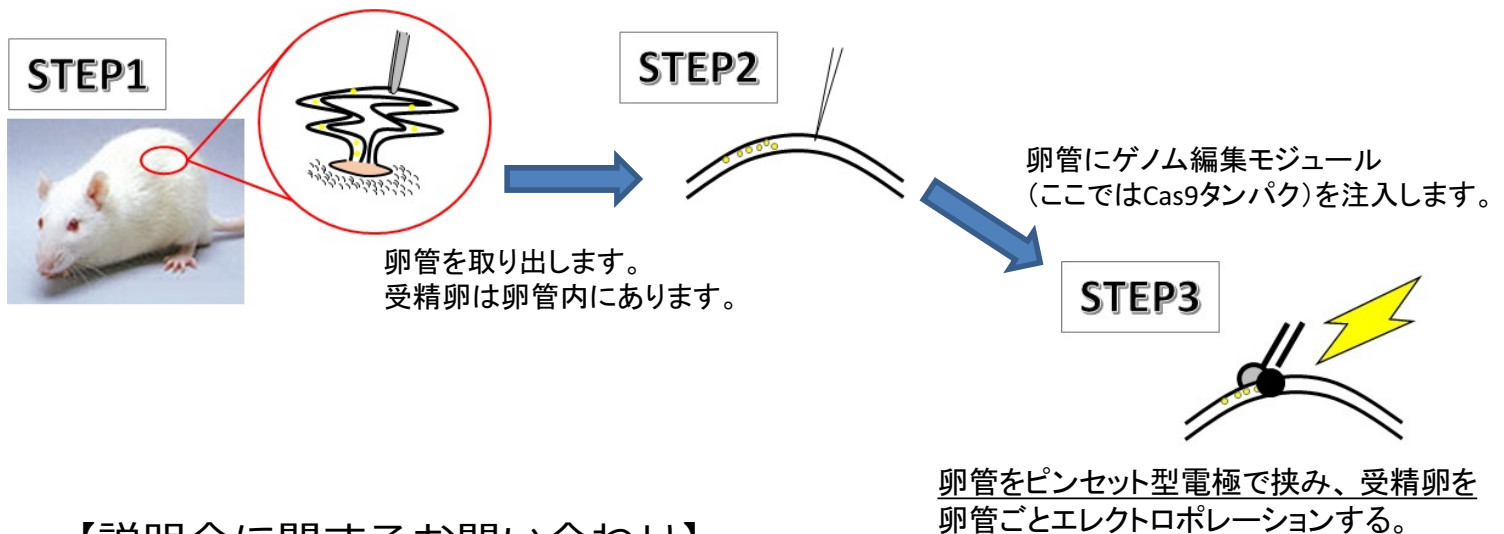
STEP1

STEP2

卵管を取り出します。
受精卵は卵管内にあります。

卵管にゲノム編集モジュール
（ここではCas9タンパク）を注入します。

STEP3

卵管をピンセット型電極で挟み、受精卵を
卵管ごとエレクトロポレーションする。

【説明会に関するお問い合わせ】